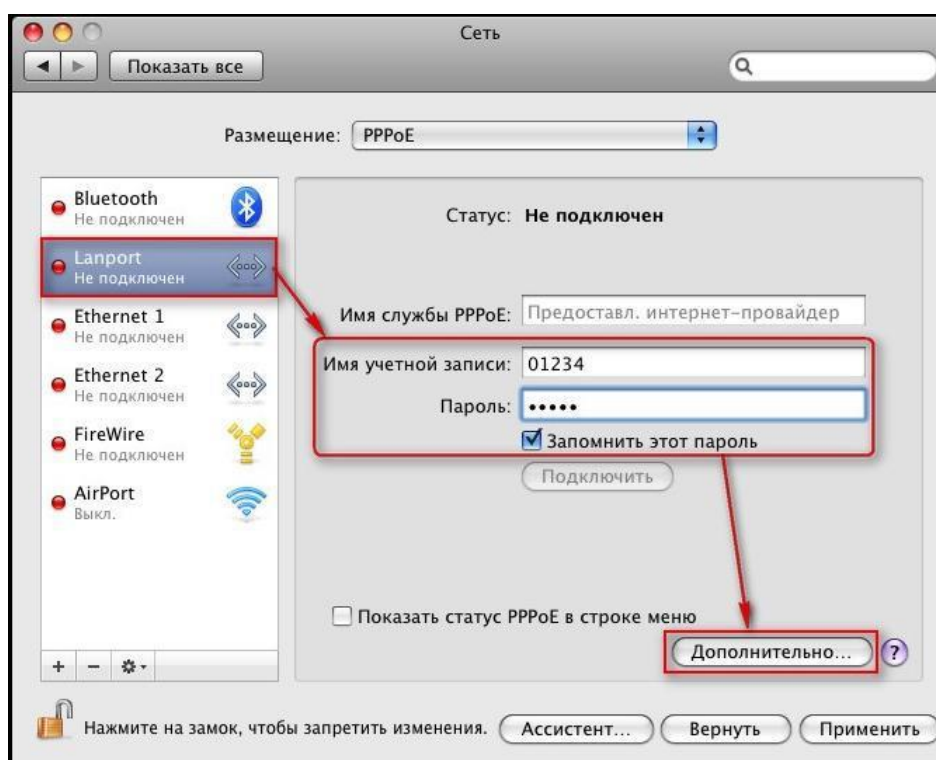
Сеть

Показать все

Размещение: PPPoE

Bluetooth
Не подключен

Lanport
Не подключен

Ethernet 1
Не подключен

Ethernet 2
Не подключен

FireWire
Не подключен

AirPort
Выкл.

+ − ✲

Статус: Не подключен

Имя службы PPPoE: Предоставл. интернет-провайдер

Имя учетной записи: 01234

Пароль: •••••

Запомнить этот пароль

Подключить

Показать статус PPPoE в строке меню

Дополнительно...

?

Нажмите на замок, чтобы запретить изменения.

Ассистент...

Вернуть

Применить